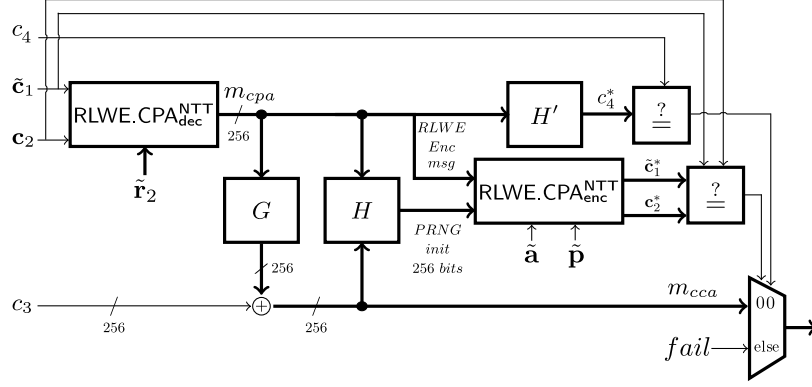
$c_4$
$\tilde{\mathbf{c}}_1$
$\mathbf{c}_2$
RLWE.CPA$^{\mathsf{NTT}}_{\mathsf{dec}}$
$m_{cpa}$
256
$\tilde{\mathbf{r}}_2$
$H'$
$c_4^*$
$\stackrel{?}{=}$
RLWE
Enc
msg
RLWE.CPA$^{\mathsf{NTT}}_{\mathsf{enc}}$
$\tilde{\mathbf{c}}_1^*$
$\mathbf{c}_2^*$
$\stackrel{?}{=}$
$G$
$H$
PRNG
init
256 bits
$\tilde{\mathbf{a}}$
$\tilde{\mathbf{p}}$
256
$c_3$
256
$\oplus$
256
$m_{cca}$
00
$fail$
else